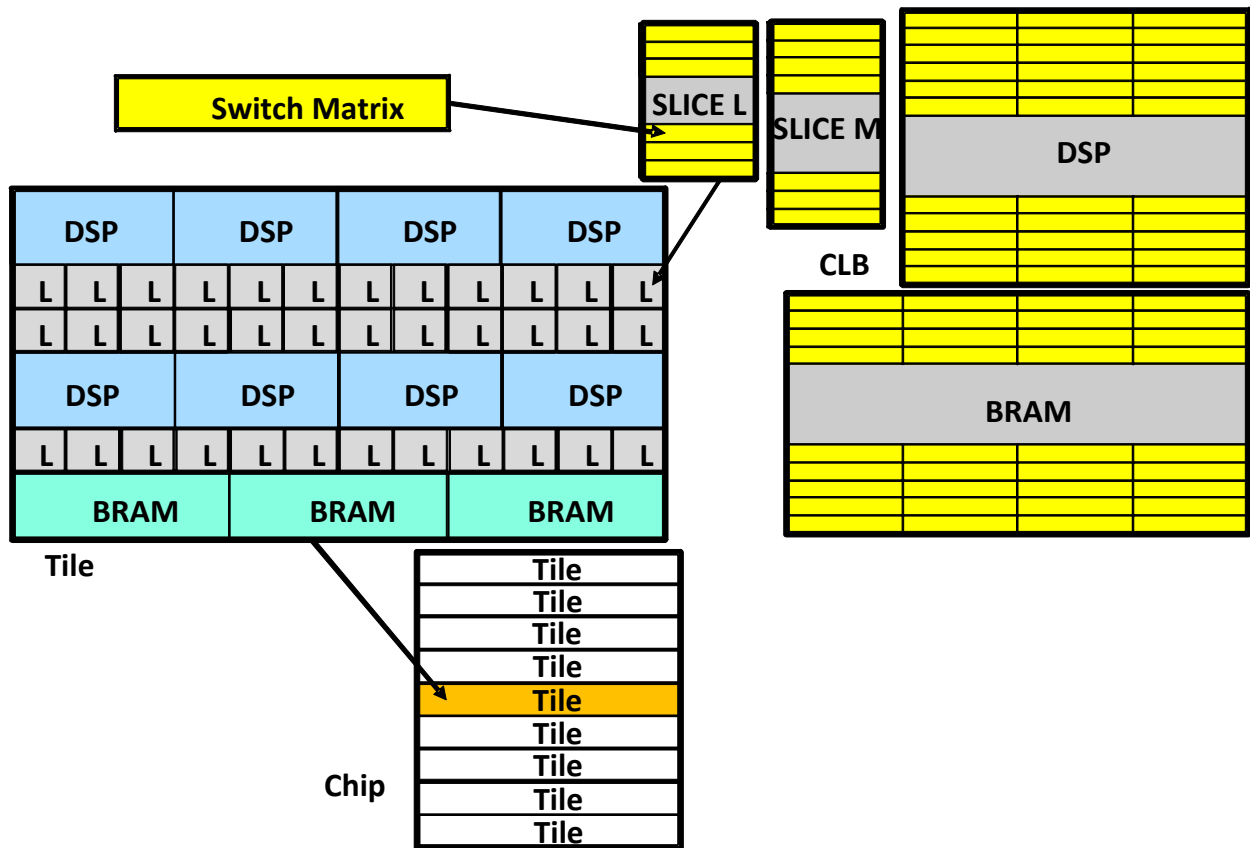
Switch Matrix

SLICE L

SLICE M

DSP

CLB

BRAM

| DSP | DSP | DSP | DSP |
|---|---|---|---|

L L L L L L L L L L L L

L L L L L L L L L L L L

| DSP | DSP | DSP | DSP |
|---|---|---|---|

L L L L L L L L L L L L

| BRAM | BRAM | BRAM |
|---|---|---|

Tile

Tile
Tile
Tile
Tile
Tile
Tile
Tile
Tile
Tile

Chip